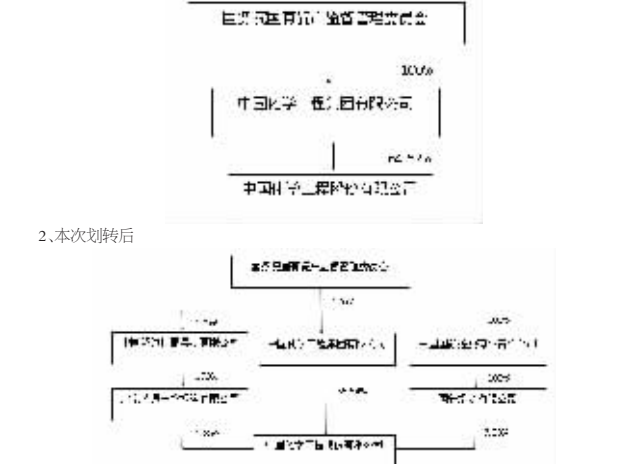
国务院国有资产监督管理委员会

100%

中国化学工程集团有限公司

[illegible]%

中国化学工程股份有限公司

2、本次划转后

国务院国有资产监督管理委员会

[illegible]

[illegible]%

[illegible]有限公司

中国化学工程集团有限公司

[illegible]%

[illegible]

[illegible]%

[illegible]

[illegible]%

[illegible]

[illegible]

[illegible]%

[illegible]%

中国化学工程股份有限公司

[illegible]%